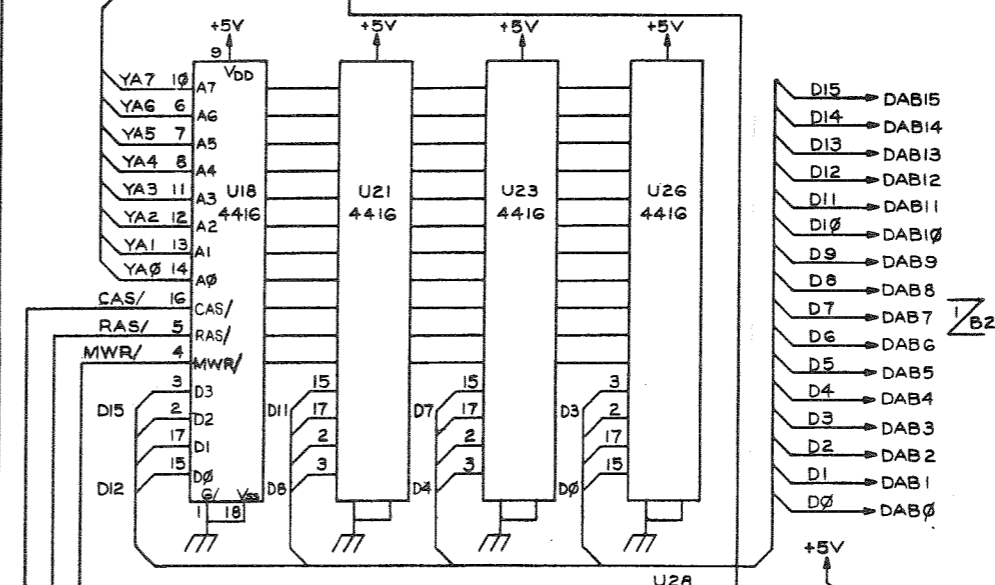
+5V
9
$V_{DD}$
YA7 10 A7
YA6 6 A6
YA5 7 A5
YA4 8 A4
YA3 11 A3
YA2 12 A2
YA1 13 A1
YAØ 14 AØ
U18
4416
CAS/ 16 CAS/
RAS/ 5 RAS/
MWR/ 4 MWR/
3 D3
2 D2
17 D1
15 DØ
D15
D12
G/ $V_{SS}$
1 18

+5V
U21
4416
15
17
2
3
D11
D8

+5V
U23
4416
15
17
2
3
D7
D4

+5V
U26
4416
3
2
17
15
D3
DØ

D15 DAB15
D14 DAB14
D13 DAB13
D12 DAB12
D11 DAB11
D10 DAB10
D9 DAB9
D8 DAB8
D7 DAB7
D6 DAB6
D5 DAB5
D4 DAB4
D3 DAB3
D2 DAB2
D1 DAB1
DØ DABØ

1
B2

+5V
U28